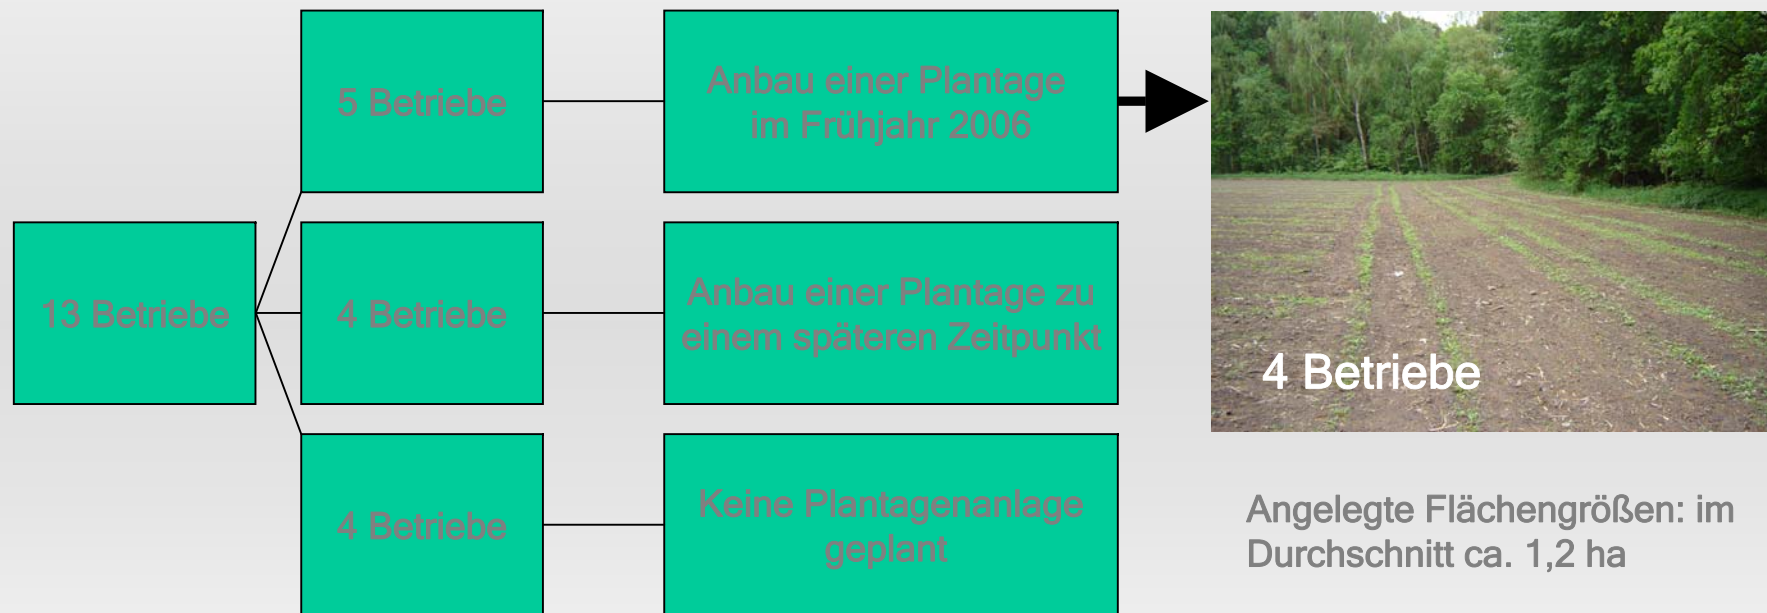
13 Betriebe

5 Betriebe

Anbau einer Plantage im Frühjahr 2006

4 Betriebe

Anbau einer Plantage zu einem späteren Zeitpunkt

4 Betriebe

Keine Plantagenanlage geplant

4 Betriebe

Angelegte Flächengrößen: im Durchschnitt ca. 1,2 ha